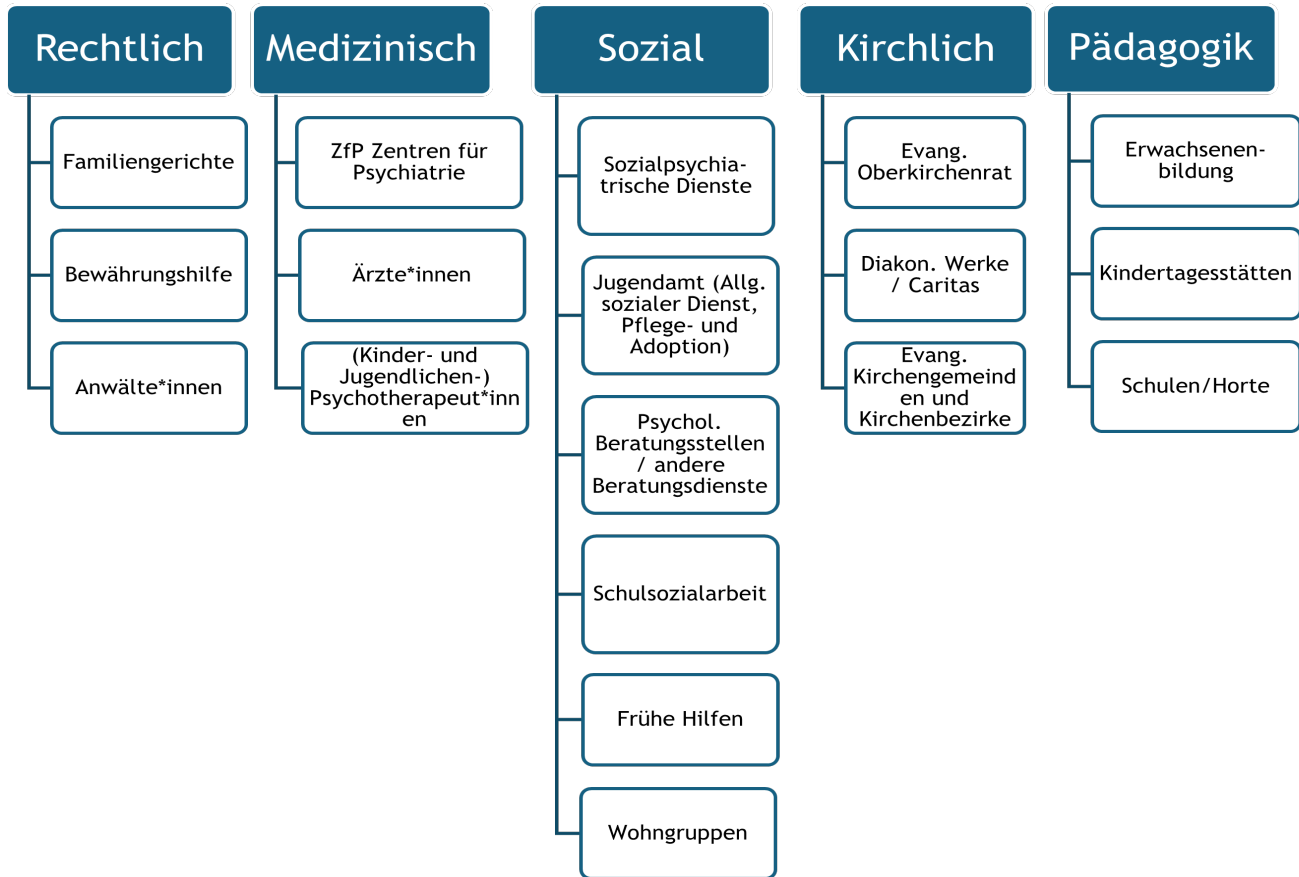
Rechtlich

Familiengerichte

Bewährungshilfe

Anwälte*innen

Medizinisch

ZfP Zentren für Psychiatrie

Ärzte*innen

(Kinder- und Jugendlichen-) Psychotherapeut*innen

Sozial

Sozialpsychiatrische Dienste

Jugendamt (Allg. sozialer Dienst, Pflege- und Adoption)

Psychol. Beratungsstellen / andere Beratungsdienste

Schulsozialarbeit

Frühe Hilfen

Wohngruppen

Kirchlich

Evang. Oberkirchenrat

Diakon. Werke / Caritas

Evang. Kirchengemeinden und Kirchenbezirke

Pädagogik

Erwachsenenbildung

Kindertagesstätten

Schulen/Horte